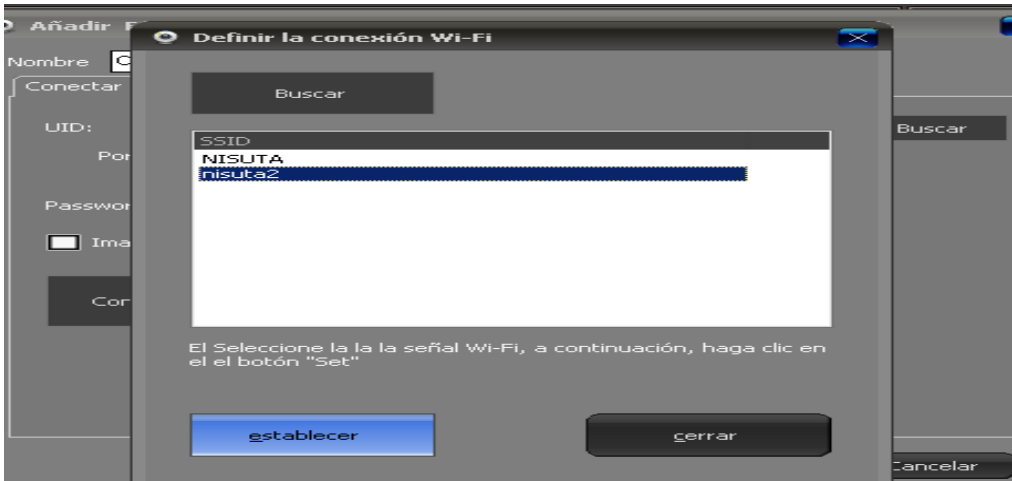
Añadir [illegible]
Nombre C
Conectar
UID:
Por
Passwor
Ima
Cor
Buscar
Cancelar

Definir la conexión Wi-Fi

Buscar

SSID
NISUTA
nisuta2

El Seleccione la la la señal Wi-Fi, a continuación, haga clic en el el botón "Set"

establecer

cerrar